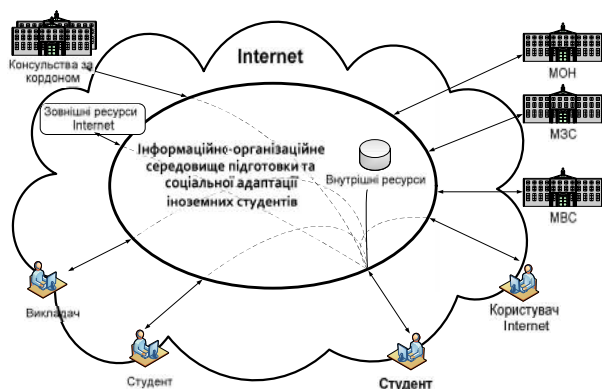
Консульства за кордоном

Internet

МОН

Зовнішні ресурси Internet

Інформаційно-організаційне середовище підготовки та соціальної адаптації іноземних студентів

Внутрішні ресурси

МЗС

МВС

Викладач

Користувач Internet

Студент

Студент